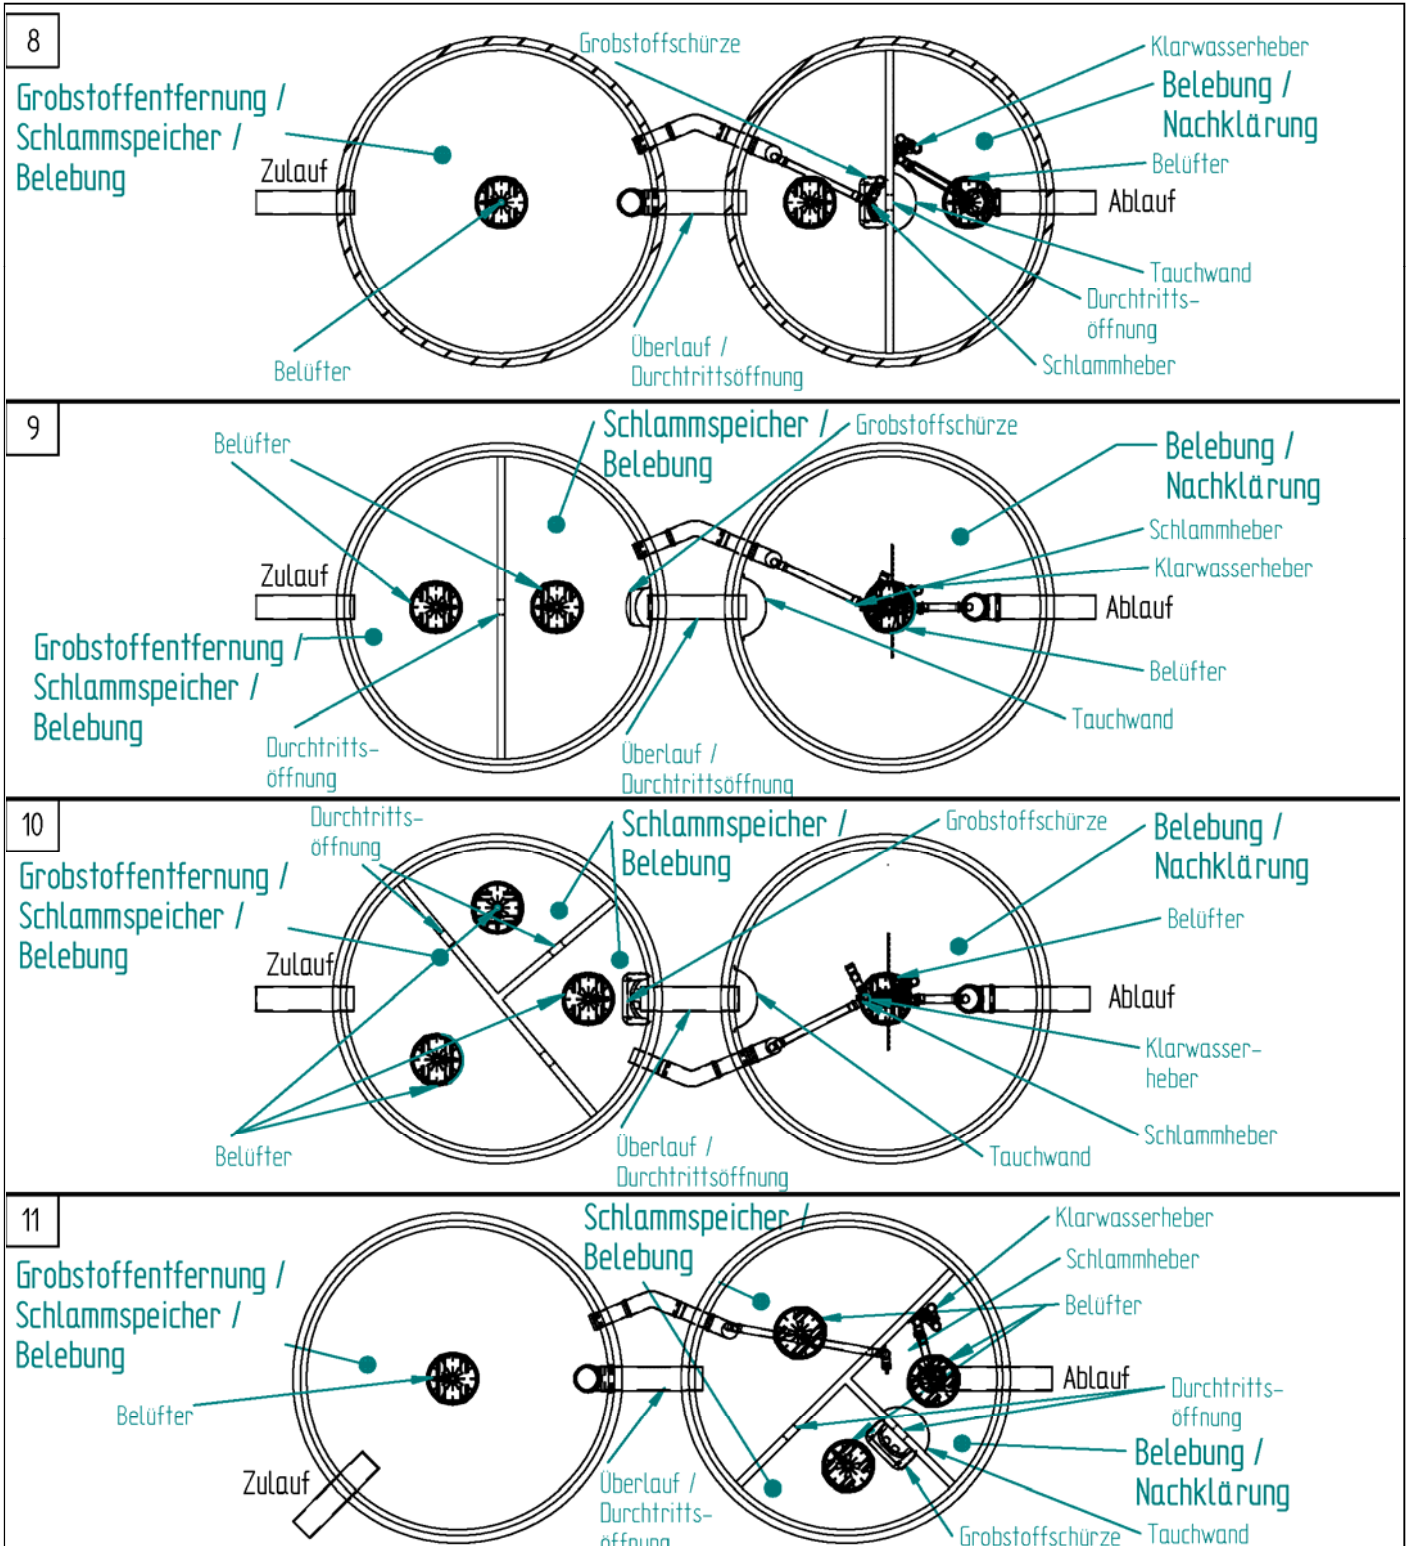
8

Grobstoffentfernung / Schlammspeicher / Belebung

Zulauf

Belüfter

Grobstoffschürze

Überlauf / Durchtrittsöffnung

Klarwasserheber

Belebung / Nachklärung

Belüfter

Ablauf

Tauchwand

Durchtrittsöffnung

Schlammheber

9

Belüfter

Zulauf

Grobstoffentfernung / Schlammspeicher / Belebung

Durchtrittsöffnung

Schlammspeicher / Belebung

Grobstoffschürze

Überlauf / Durchtrittsöffnung

Belebung / Nachklärung

Schlammheber

Klarwasserheber

Ablauf

Belüfter

Tauchwand

10

Durchtrittsöffnung

Grobstoffentfernung / Schlammspeicher / Belebung

Zulauf

Belüfter

Schlammspeicher / Belebung

Grobstoffschürze

Überlauf / Durchtrittsöffnung

Belebung / Nachklärung

Belüfter

Ablauf

Klarwasserheber

Schlammheber

Tauchwand

11

Grobstoffentfernung / Schlammspeicher / Belebung

Belüfter

Zulauf

Schlammspeicher / Belebung

Überlauf / Durchtrittsöffnung

Klarwasserheber

Schlammheber

Belüfter

Ablauf

Durchtrittsöffnung

Belebung / Nachklärung

Grobstoffschürze

Tauchwand